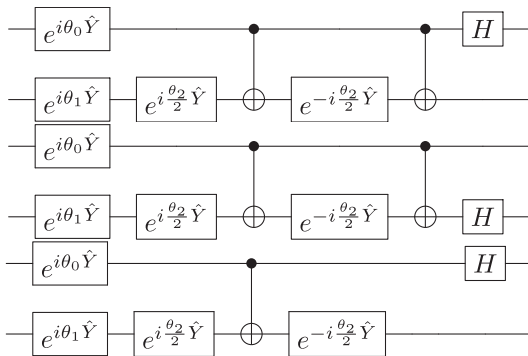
$e^{i\theta_0 \hat{Y}}$ $H$

$e^{i\theta_1 \hat{Y}}$ $e^{i\frac{\theta_2}{2}\hat{Y}}$ $e^{-i\frac{\theta_2}{2}\hat{Y}}$

$e^{i\theta_0 \hat{Y}}$

$e^{i\theta_1 \hat{Y}}$ $e^{i\frac{\theta_2}{2}\hat{Y}}$ $e^{-i\frac{\theta_2}{2}\hat{Y}}$ $H$

$e^{i\theta_0 \hat{Y}}$ $H$

$e^{i\theta_1 \hat{Y}}$ $e^{i\frac{\theta_2}{2}\hat{Y}}$ $e^{-i\frac{\theta_2}{2}\hat{Y}}$